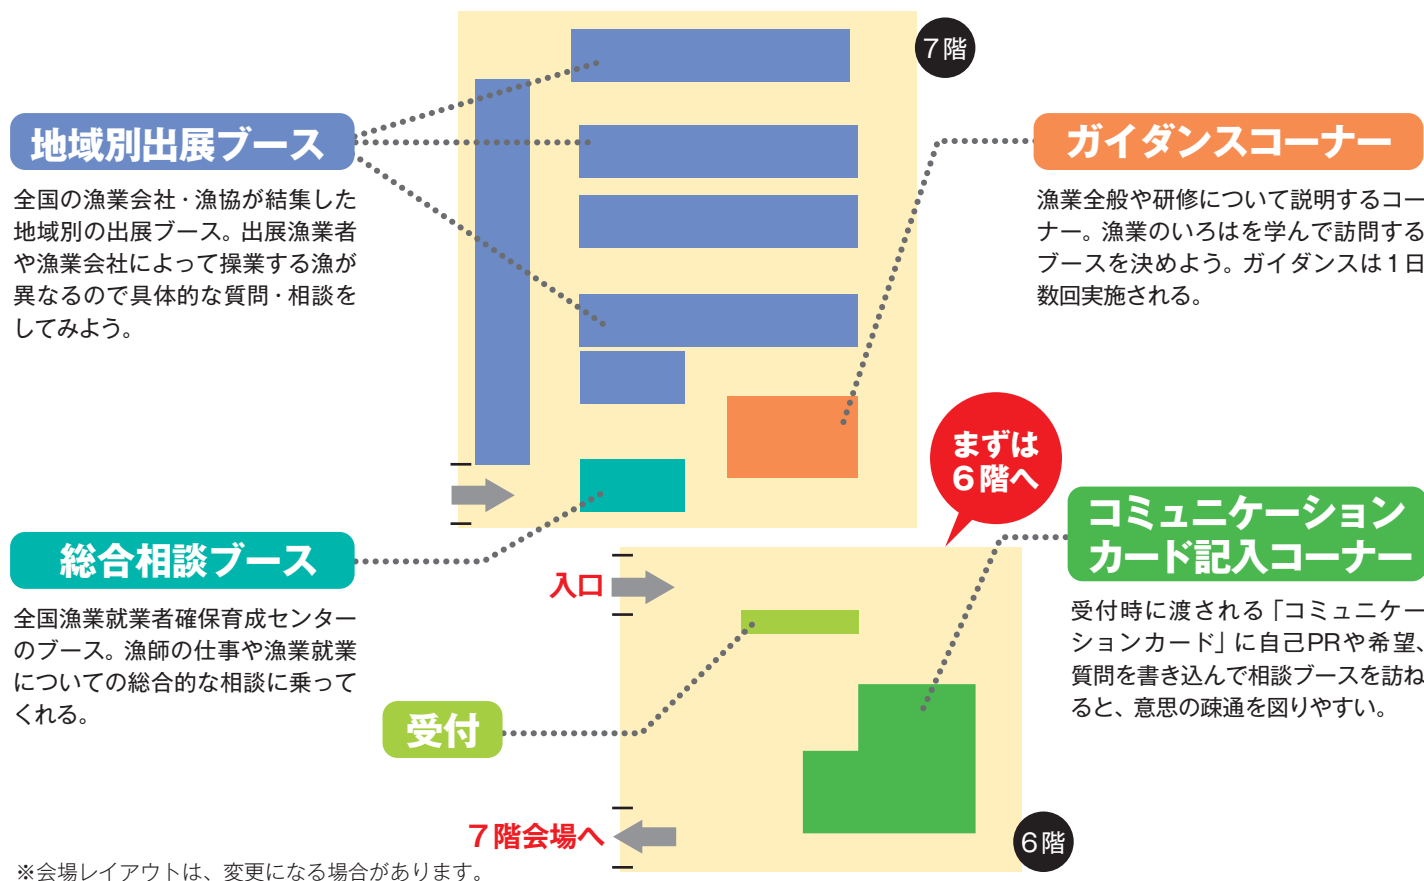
7階

地域別出展ブース

全国の漁業会社・漁協が結集した地域別の出展ブース。出展漁業者や漁業会社によって操業する漁が異なるので具体的な質問・相談をしてみよう。

ガイダンスコーナー

漁業全般や研修について説明するコーナー。漁業のいろはを学んで訪問するブースを決めよう。ガイダンスは1日数回実施される。

まずは6階へ

総合相談ブース

全国漁業就業者確保育成センターのブース。漁師の仕事や漁業就業についての総合的な相談に乗ってくれる。

入口

コミュニケーションカード記入コーナー

受付時に渡される「コミュニケーションカード」に自己PRや希望、質問を書き込んで相談ブースを訪ねると、意思の疎通を図りやすい。

受付

7階会場へ

6階

※会場レイアウトは、変更になる場合があります。